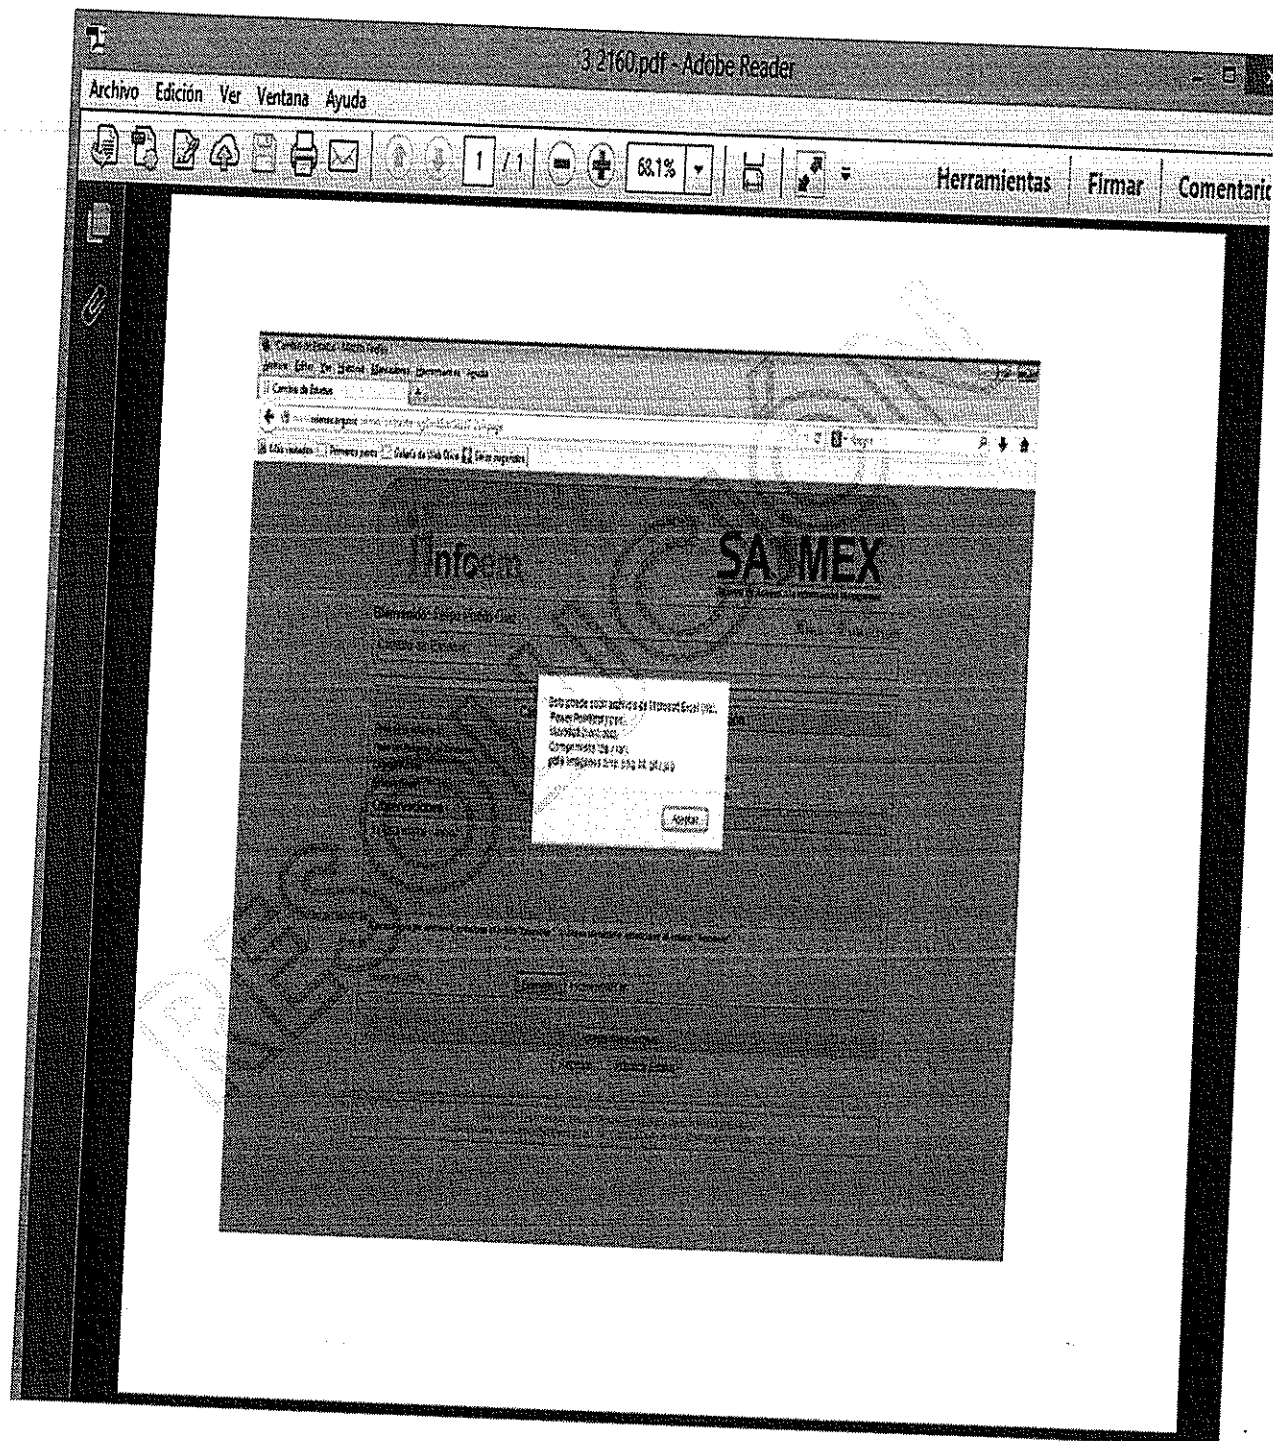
3 2160.pdf - Adobe Reader

Archivo Edición Ver Ventana Ayuda

1 / 1 68.1% Herramientas Firmar Comentario

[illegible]

Archivo Editar Ver Historial Marcadores Herramientas Ayuda

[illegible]

Infoem

SAIMEX

Bienvenido: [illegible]

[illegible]

Sólo puede subir archivos de Microsoft Excel (xls), Power Point (ppt, pps), Word (doc, docx), Comprimidos (zip, rar), para imágenes (bmp, jpg, gif, png)

Aceptar

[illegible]